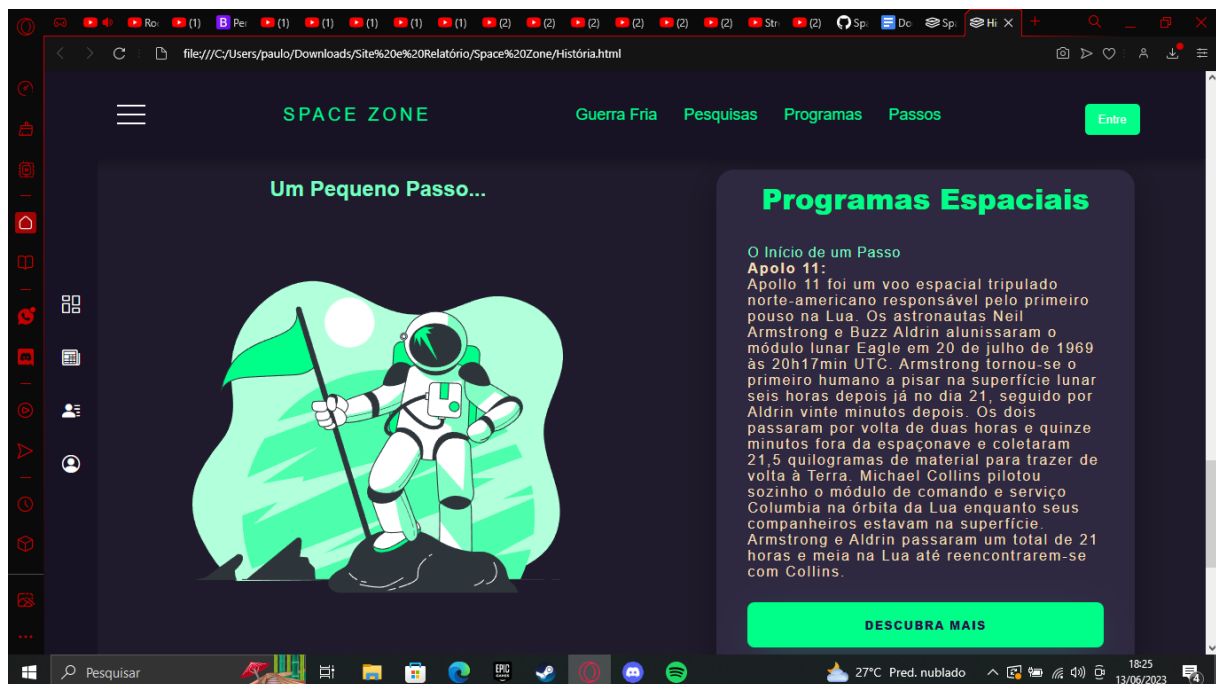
Ro (1) Pe (1) (1) (1) (1) (1) (2) (2) (2) (2) (2) (2) Str (2) Sp Do Sp Hi

file:///C:/Users/paulo/Downloads/Site%20e%20Relatório/Space%20Zone/História.html

SPACE ZONE

Guerra Fria Pesquisas Programas Passos

Entre

Um Pequeno Passo...

Programas Espaciais

O Início de um Passo
Apolo 11:
Apollo 11 foi um voo espacial tripulado norte-americano responsável pelo primeiro pouso na Lua. Os astronautas Neil Armstrong e Buzz Aldrin alunissaram o módulo lunar Eagle em 20 de julho de 1969 às 20h17min UTC. Armstrong tornou-se o primeiro humano a pisar na superfície lunar seis horas depois já no dia 21, seguido por Aldrin vinte minutos depois. Os dois passaram por volta de duas horas e quinze minutos fora da espaçonave e coletaram 21,5 quilogramas de material para trazer de volta à Terra. Michael Collins pilotou sozinho o módulo de comando e serviço Columbia na órbita da Lua enquanto seus companheiros estavam na superfície. Armstrong e Aldrin passaram um total de 21 horas e meia na Lua até reencontrarem-se com Collins.

DESCUBRA MAIS

Pesquisar

EPIC GAMES

27°C Pred. nublado

18:25
13/06/2023

4